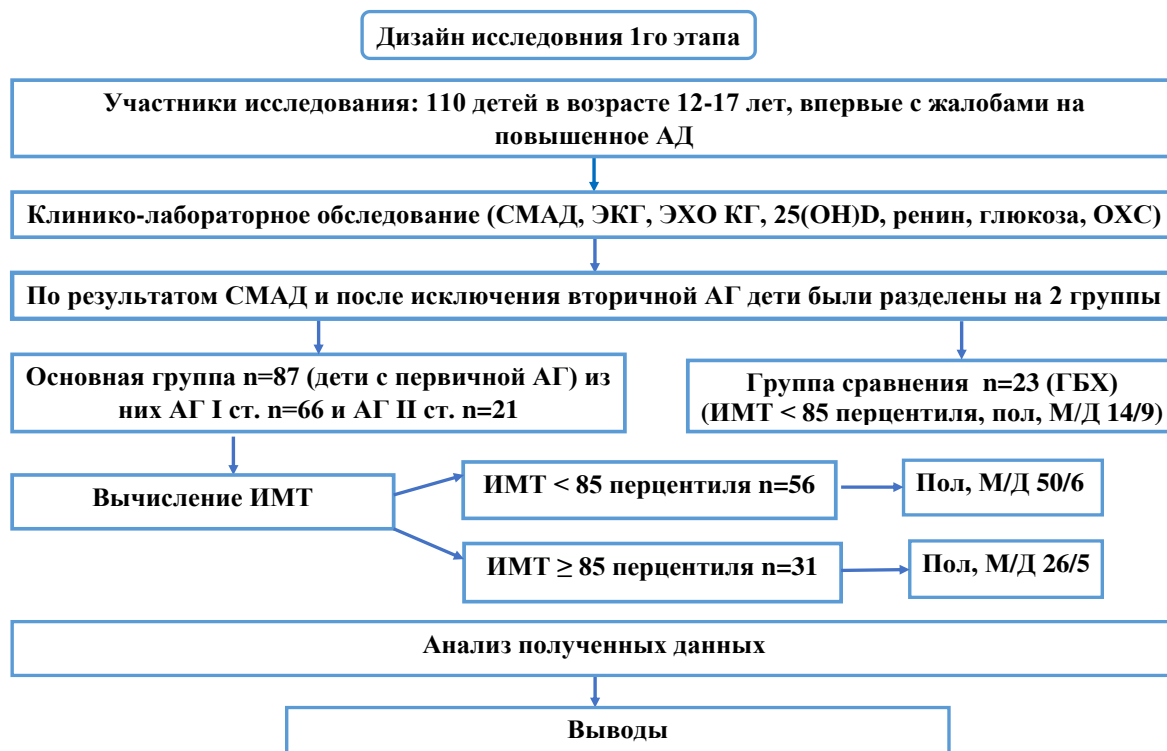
Дизайн исследовния 1го этапа

Участники исследования: 110 детей в возрасте 12-17 лет, впервые с жалобами на повышенное АД

Клинико-лабораторное обследование (СМАД, ЭКГ, ЭХО КГ, 25(OH)D, ренин, глюкоза, ОХС)

По результатом СМАД и после исключения вторичной АГ дети были разделены на 2 группы

Основная группа n=87 (дети с первичной АГ) из них АГ I ст. n=66 и АГ II ст. n=21

Группа сравнения n=23 (ГБХ) (ИМТ < 85 перцентиля, пол, М/Д 14/9)

Вычисление ИМТ

ИМТ < 85 перцентиля n=56

Пол, М/Д 50/6

ИМТ ≥ 85 перцентиля n=31

Пол, М/Д 26/5

Анализ полученных данных

Выводы